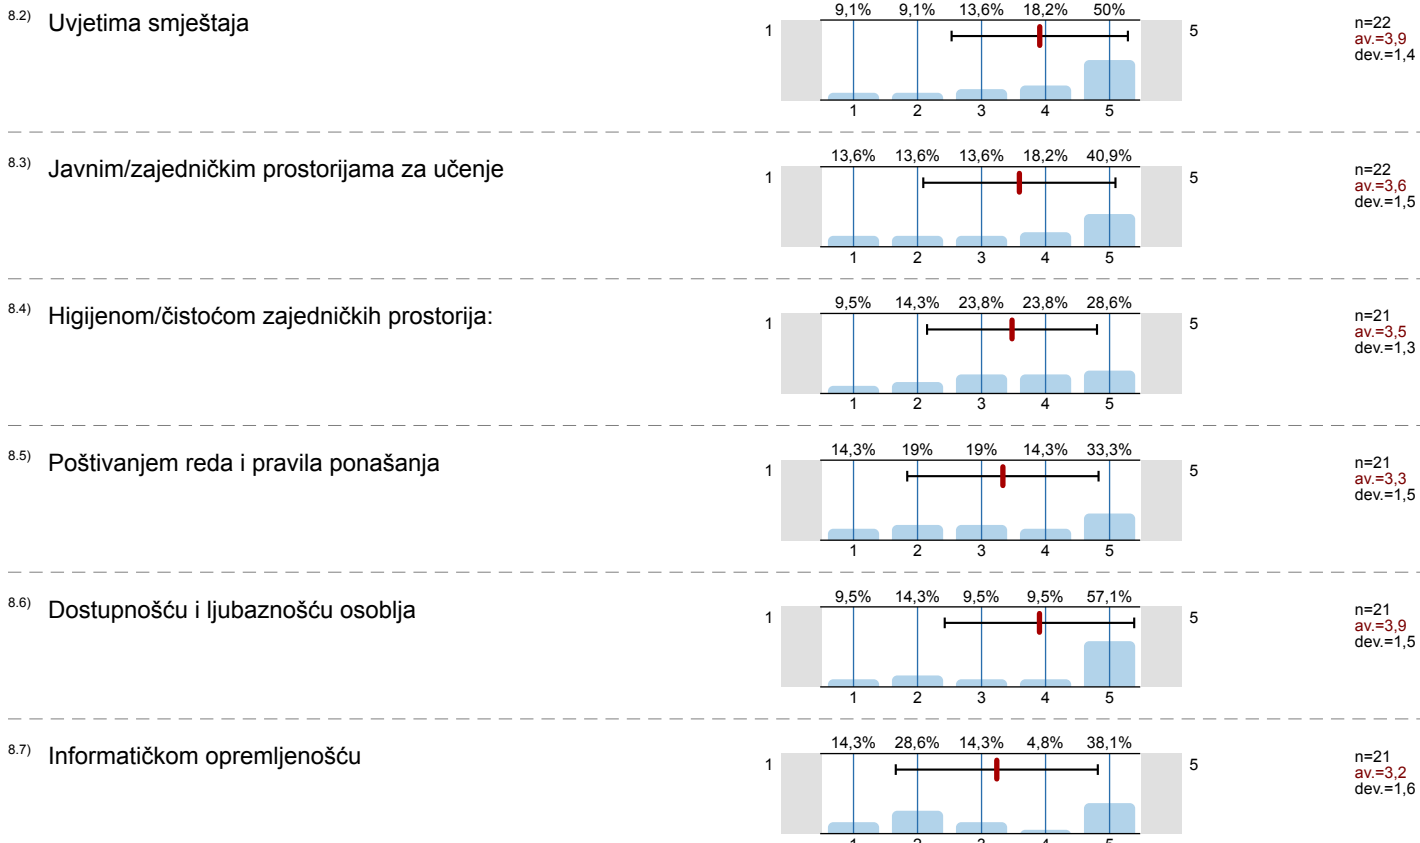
8.2) Uvjetima smještaja

| 9,1% | 9,1% | 13,6% | 18,2% | 50% |
|---|---|---|---|---|

1 5

1 2 3 4 5

n=22
av.=3,9
dev.=1,4

8.3) Javnim/zajedničkim prostorijama za učenje

| 13,6% | 13,6% | 13,6% | 18,2% | 40,9% |
|---|---|---|---|---|

1 5

1 2 3 4 5

n=22
av.=3,6
dev.=1,5

8.4) Higijenom/čistoćom zajedničkih prostorija:

| 9,5% | 14,3% | 23,8% | 23,8% | 28,6% |
|---|---|---|---|---|

1 5

1 2 3 4 5

n=21
av.=3,5
dev.=1,3

8.5) Poštivanjem reda i pravila ponašanja

| 14,3% | 19% | 19% | 14,3% | 33,3% |
|---|---|---|---|---|

1 5

1 2 3 4 5

n=21
av.=3,3
dev.=1,5

8.6) Dostupnošću i ljubaznošću osoblja

| 9,5% | 14,3% | 9,5% | 9,5% | 57,1% |
|---|---|---|---|---|

1 5

1 2 3 4 5

n=21
av.=3,9
dev.=1,5

8.7) Informatičkom opremljenošću

| 14,3% | 28,6% | 14,3% | 4,8% | 38,1% |
|---|---|---|---|---|

1 5

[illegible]

n=21
av.=3,2
dev.=1,6